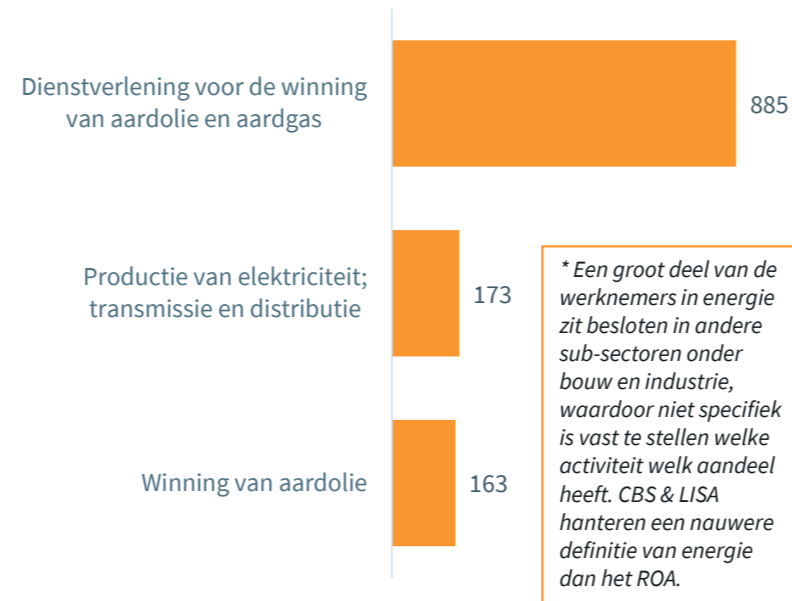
Dienstverlening voor de winning van aardolie en aardgas

885

Productie van elektriciteit; transmissie en distributie

173

Winning van aardolie

163

* Een groot deel van de werknemers in energie zit besloten in andere sub-sectoren onder bouw en industrie, waardoor niet specifiek is vast te stellen welke activiteit welk aandeel heeft. CBS & LISA hanteren een nauwere definitie van energie dan het ROA.